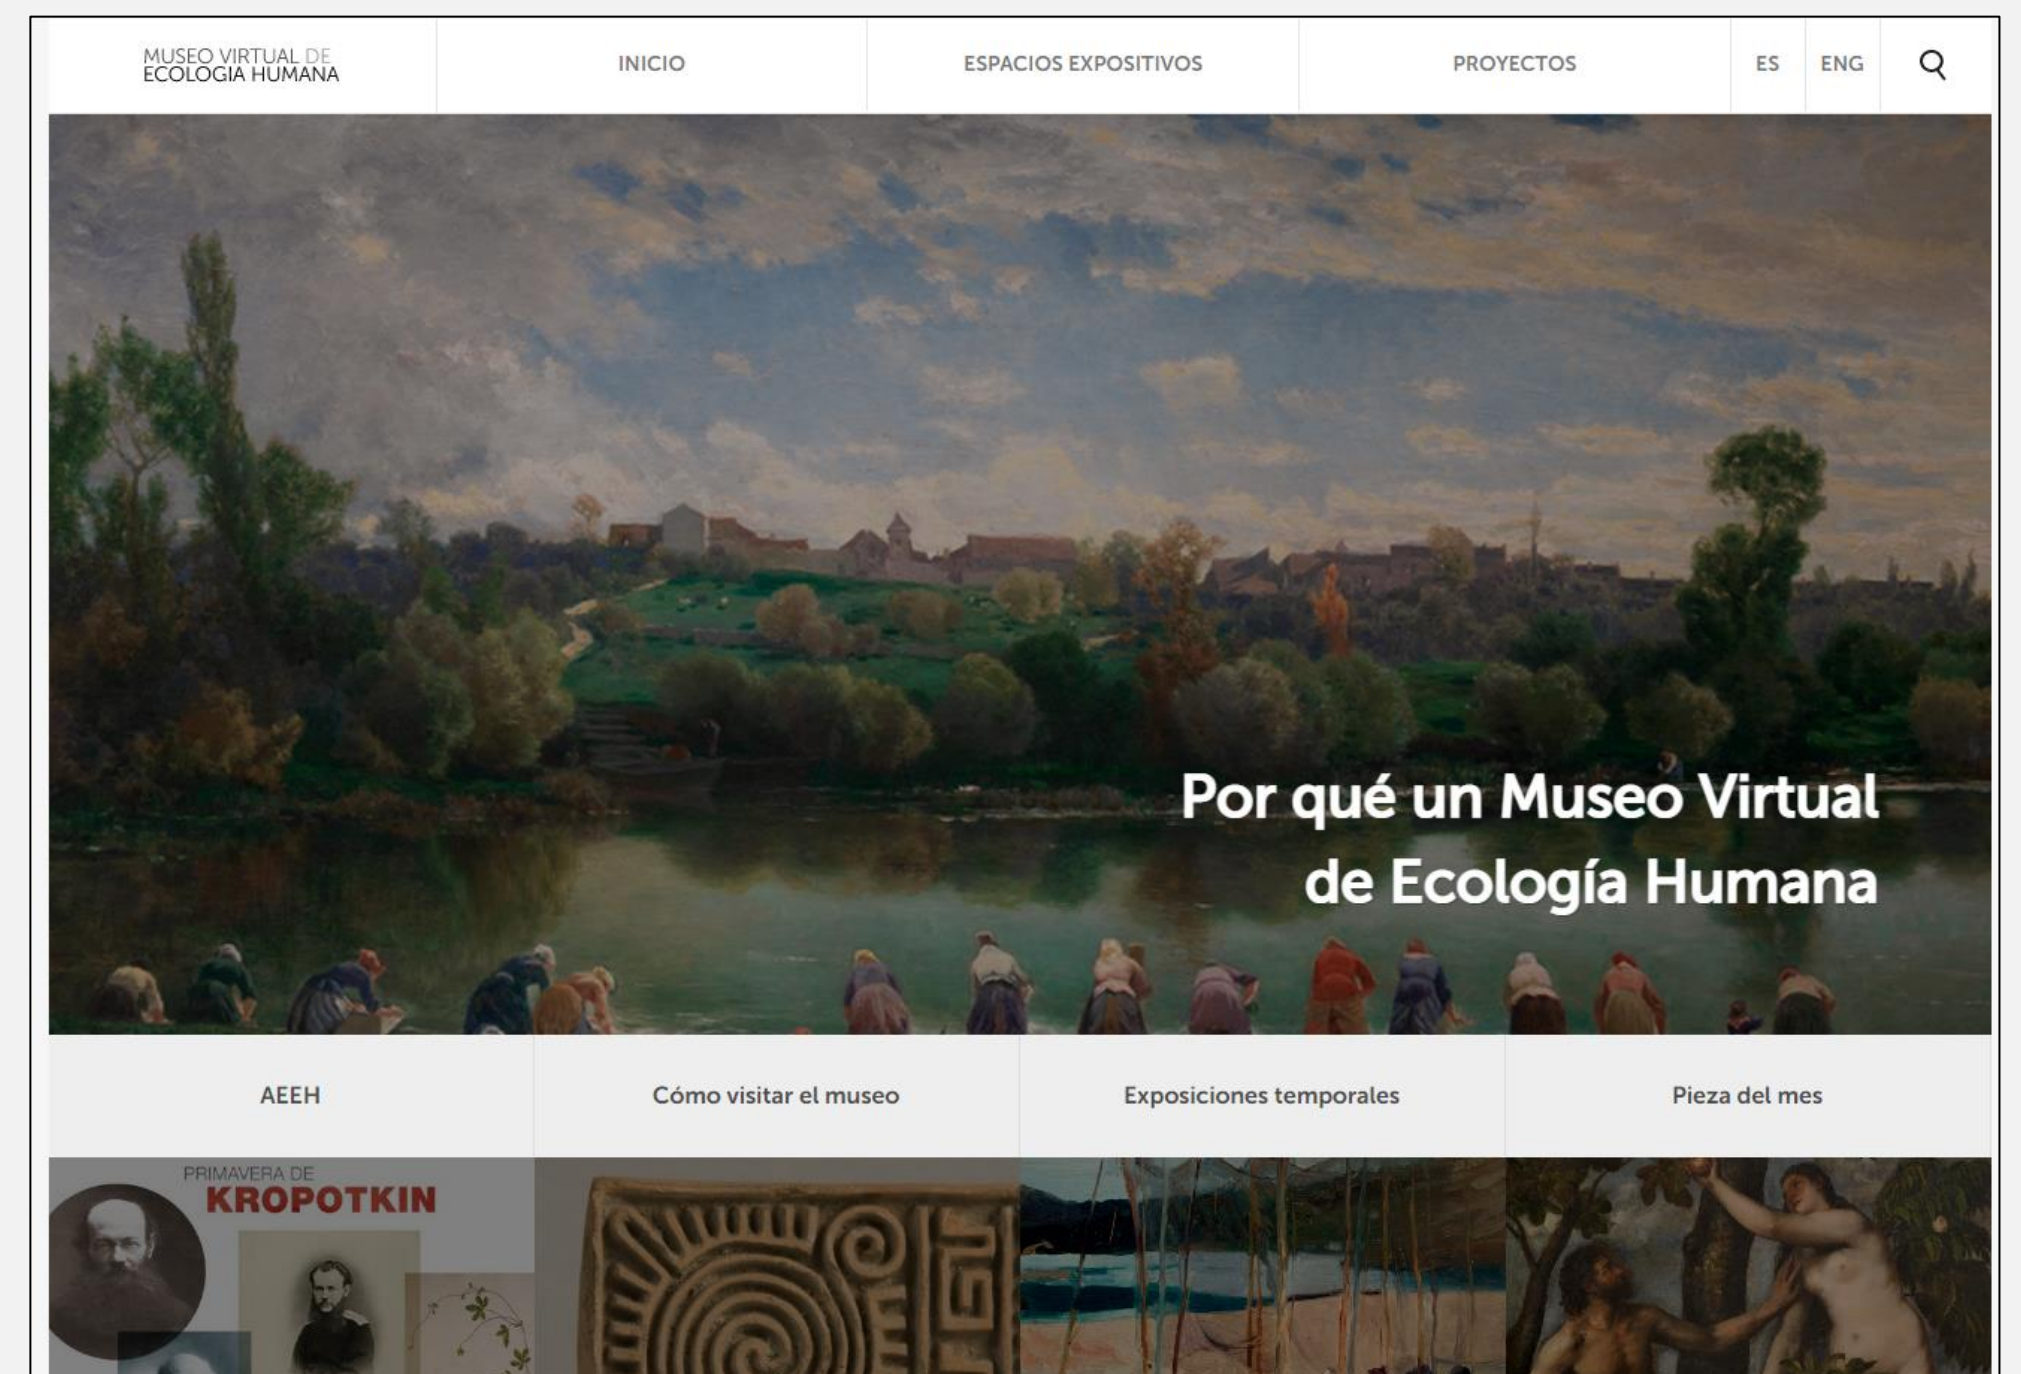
MUSEO VIRTUAL DE ECOLOGIA HUMANA

INICIO

ESPACIOS EXPOSITIVOS

PROYECTOS

ES

ENG

Por qué un Museo Virtual de Ecología Humana

AEEH

Cómo visitar el museo

Exposiciones temporales

Pieza del mes

PRIMAVERA DE KROPOTKIN